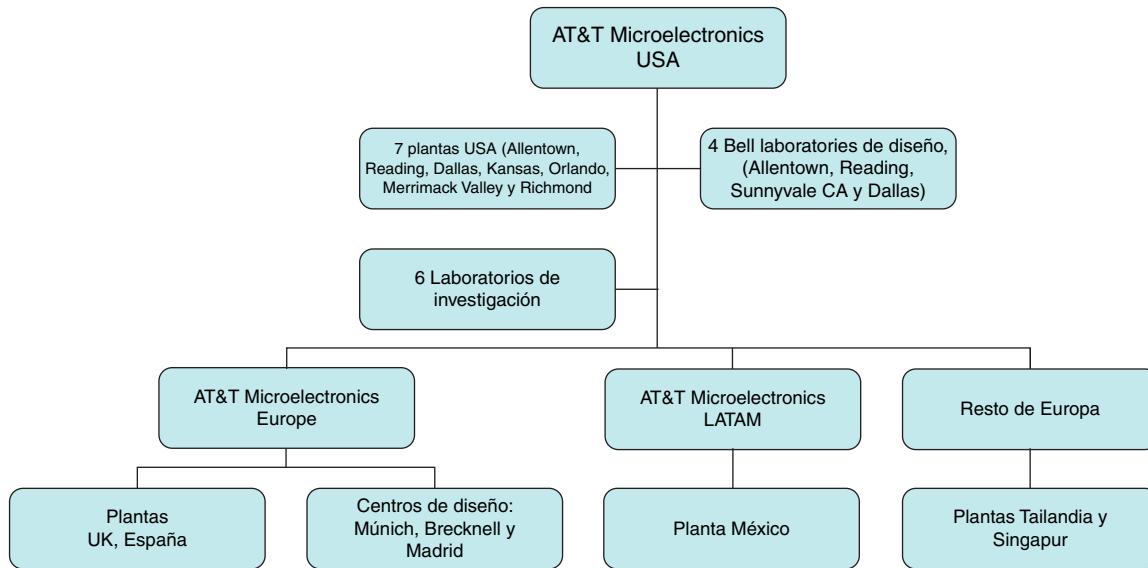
AT&T Microelectronics USA

7 plantas USA (Allentown, Reading, Dallas, Kansas, Orlando, Merrimack Valley y Richmond

4 Bell laboratories de diseño, (Allentown, Reading, Sunnyvale CA y Dallas)

6 Laboratorios de investigación

AT&T Microelectronics Europe

AT&T Microelectronics LATAM

Resto de Europa

Plantas UK, España

Centros de diseño: Múnich, Brecknell y Madrid

Planta México

Plantas Tailandia y Singapur